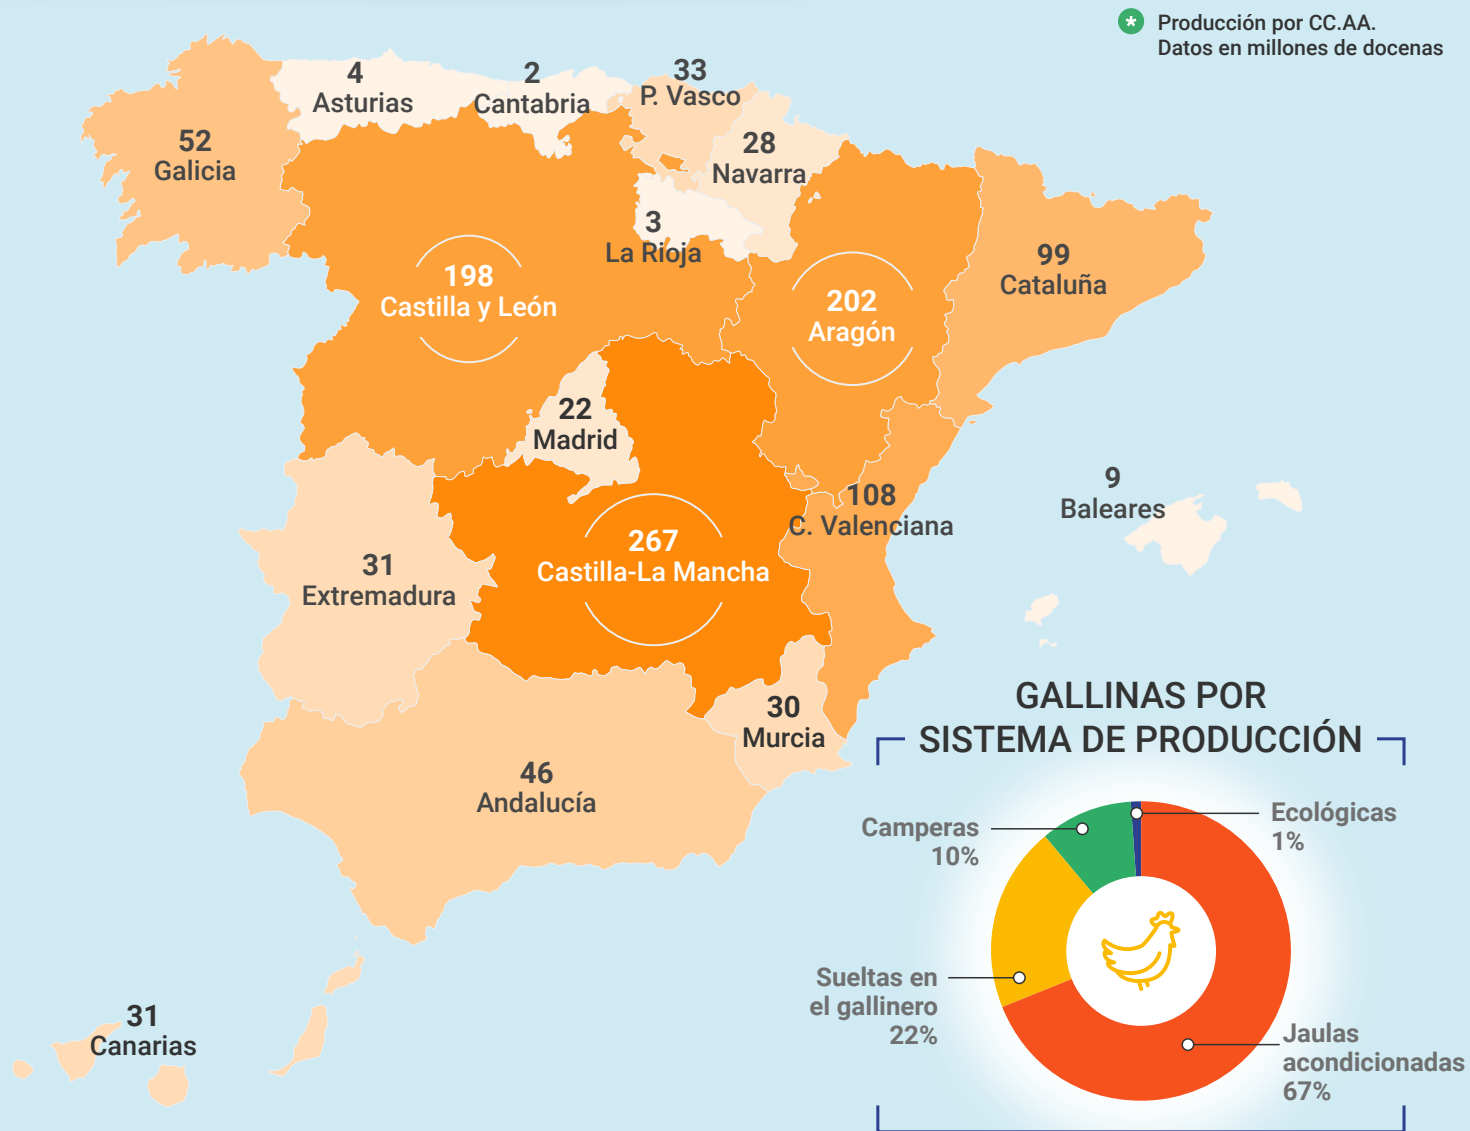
* Producción por CC.AA.
Datos en millones de docenas

4
Asturias

2
Cantabria

33
P. Vasco

52
Galicia

28
Navarra

3
La Rioja

198
Castilla y León

202
Aragón

99
Cataluña

22
Madrid

108
C. Valenciana

9
Baleares

31
Extremadura

267
Castilla-La Mancha

30
Murcia

46
Andalucía

31
Canarias

GALLINAS POR SISTEMA DE PRODUCCIÓN

Camperas
10%

Ecológicas
1%

Sueltas en el gallinero
22%

Jaulas acondicionadas
67%